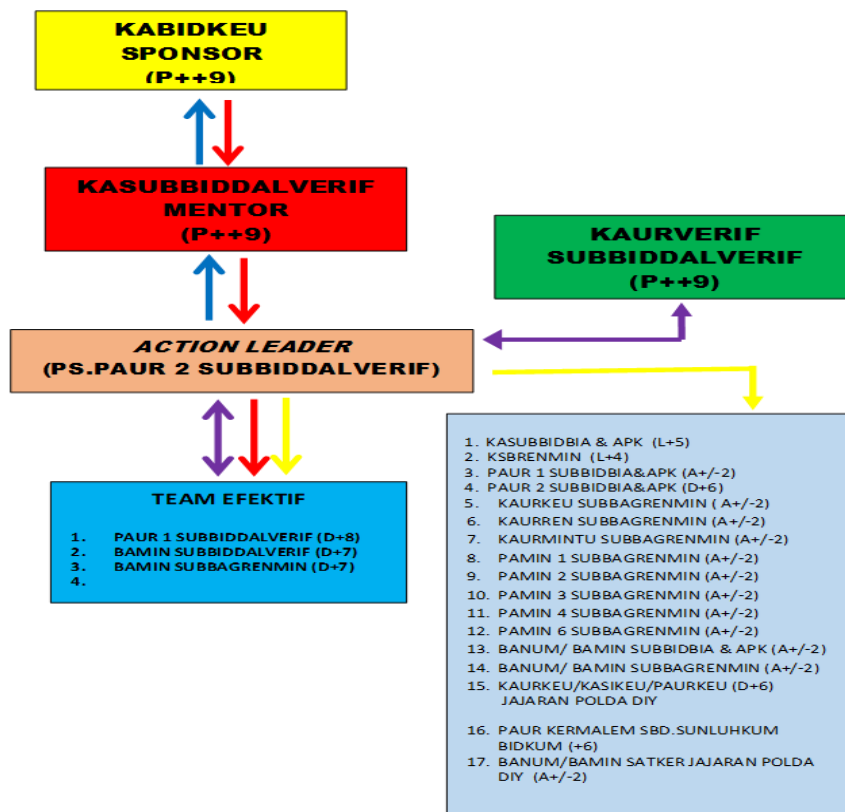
KABIDKEU
SPONSOR
(P++9)

KASUBBIDDALVERIF
MENTOR
(P++9)

KAURVERIF
SUBBIDDALVERIF
(P++9)

ACTION LEADER
(PS.PAUR 2 SUBBIDDALVERIF)

TEAM EFEKTIF

1. PAUR 1 SUBBIDDALVERIF (D+8)
2. BAMIN SUBBIDDALVERIF (D+7)
3. BAMIN SUBBAGRENMIN (D+7)
4.

1. KASUBBIDBIA & APK (L+5)
2. KSBRENMIN (L+4)
3. PAUR 1 SUBBIDBIA&APK (A+/-2)
4. PAUR 2 SUBBIDBIA&APK (D+6)
5. KAURKEU SUBBAGRENMIN ( A+/-2)
6. KAURREN SUBBAGRENMIN (A+/-2)
7. KAURMINTU SUBBAGRENMIN (A+/-2)
8. PAMIN 1 SUBBAGRENMIN (A+/-2)
9. PAMIN 2 SUBBAGRENMIN (A+/-2)
10. PAMIN 3 SUBBAGRENMIN (A+/-2)
11. PAMIN 4 SUBBAGRENMIN (A+/-2)
12. PAMIN 6 SUBBAGRENMIN (A+/-2)
13. BANUM/ BAMIN SUBBIDBIA & APK (A+/-2)
14. BANUM/ BAMIN SUBBAGRENMIN (A+/-2)
15. KAURKEU/KASIKEU/PAURKEU (D+6) JAJARAN POLDA DIY

16. PAUR KERMALEM SBD.SUNLUHKUM BIDKUM (+6)
17. BANUM/BAMIN SATKER JAJARAN POLDA DIY (A+/-2)